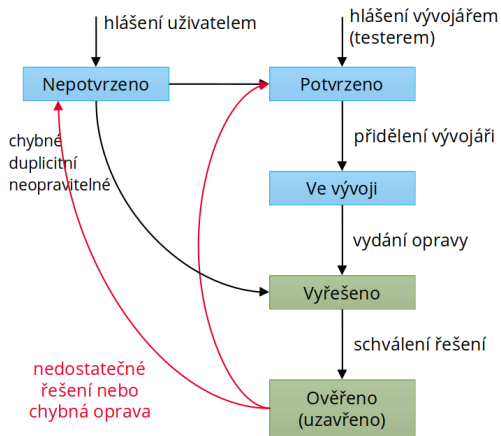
hlášení uživatelem

hlášení vývojářem (testerem)

Nepotvrzeno

Potvrzeno

chybné
duplicitní
neopravitelné

přidělení vývojáři

Ve vývoji

vydání opravy

Vyřešeno

schválení řešení

nedostatečné
řešení nebo
chybná oprava

Ověřeno
(uzavřeno)